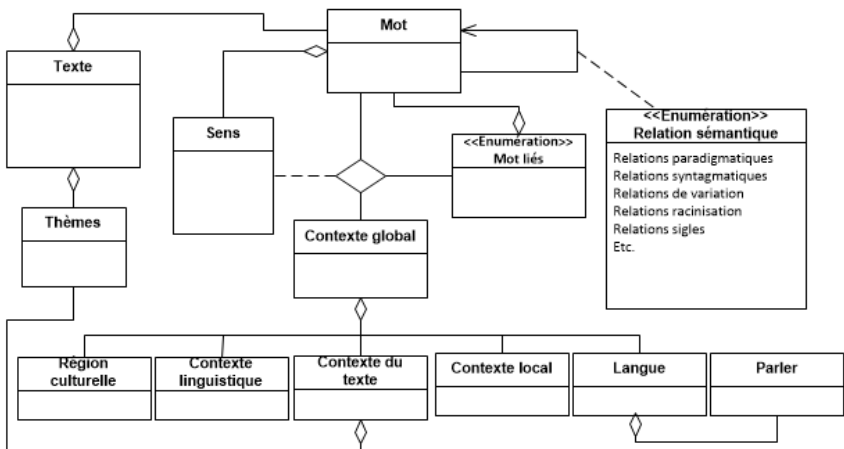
Mot

Texte

Sens

<<Enumération>>
Mot liés

<<Enumération>>
Relation sémantique

Relations paradigmatiques
Relations syntagmatiques
Relations de variation
Relations racinisation
Relations sigles
Etc.

Thèmes

Contexte global

Région culturelle

Contexte linguistique

Contexte du texte

Contexte local

Langue

Parler